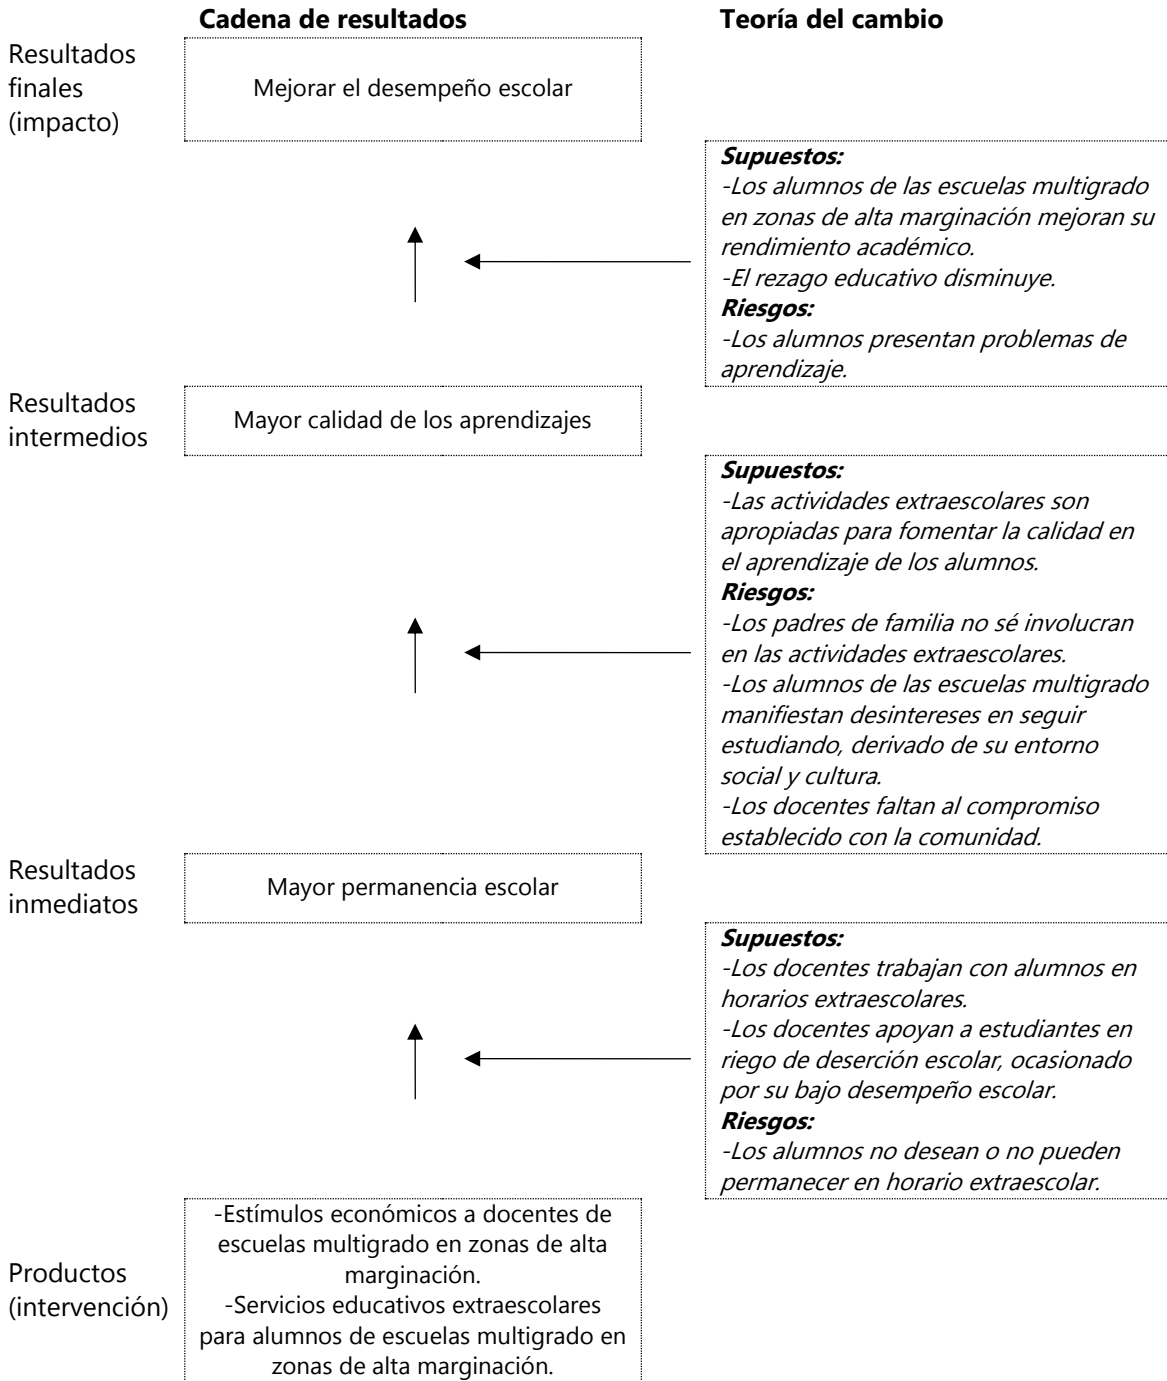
Cadena de resultados

Teoría del cambio

Resultados finales (impacto)

Mejorar el desempeño escolar

**Supuestos:**
-Los alumnos de las escuelas multigrado en zonas de alta marginación mejoran su rendimiento académico.
-El rezago educativo disminuye.
**Riesgos:**
-Los alumnos presentan problemas de aprendizaje.

Resultados intermedios

Mayor calidad de los aprendizajes

**Supuestos:**
-Las actividades extraescolares son apropiadas para fomentar la calidad en el aprendizaje de los alumnos.
**Riesgos:**
-Los padres de familia no sé involucran en las actividades extraescolares.
-Los alumnos de las escuelas multigrado manifiestan desintereses en seguir estudiando, derivado de su entorno social y cultura.
-Los docentes faltan al compromiso establecido con la comunidad.

Resultados inmediatos

Mayor permanencia escolar

**Supuestos:**
-Los docentes trabajan con alumnos en horarios extraescolares.
-Los docentes apoyan a estudiantes en riego de deserción escolar, ocasionado por su bajo desempeño escolar.
**Riesgos:**
-Los alumnos no desean o no pueden permanecer en horario extraescolar.

Productos (intervención)

-Estímulos económicos a docentes de escuelas multigrado en zonas de alta marginación.
-Servicios educativos extraescolares para alumnos de escuelas multigrado en zonas de alta marginación.